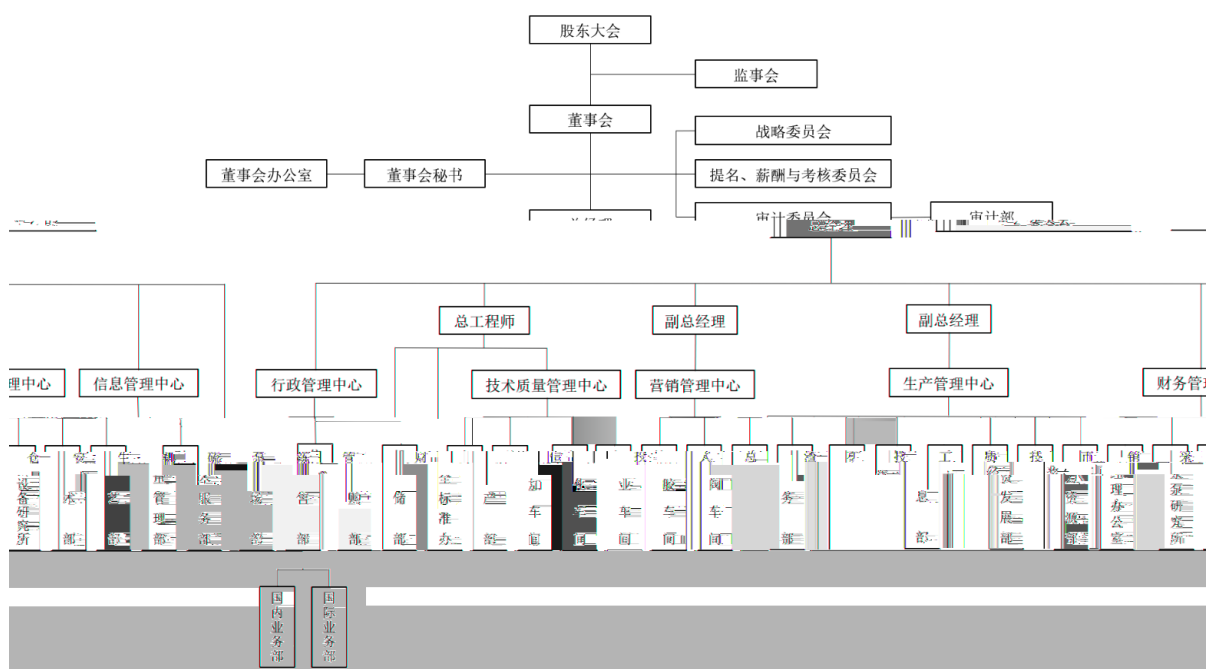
股东大会
监事会
董事会
战略委员会
董事会办公室
董事会秘书
提名、薪酬与考核委员会
审计委员会
审计部
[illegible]
总工程师
副总经理
副总经理
理中心
信息管理中心
行政管理中心
技术质量管理中心
营销管理中心
生产管理中心
财务管理
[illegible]
国内业务部
国际业务部